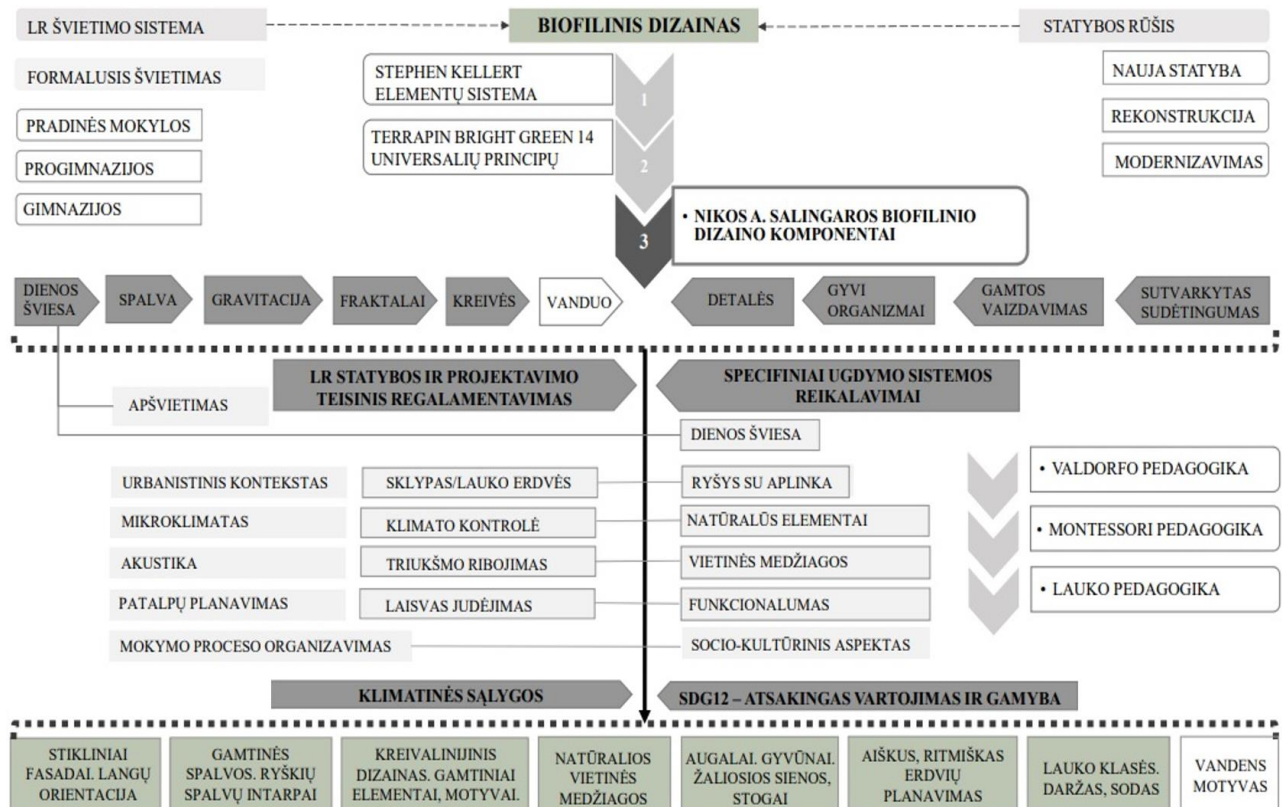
LR ŠVIETIMO SISTEMA

BIOFILINIS DIZAINAS

STATYBOS RŪŠIS

FORMALUSIS ŠVIETIMAS

PRADINĖS MOKYKLOS

PROGIMNAZIJOS

GIMNAZIJOS

STEPHEN KELLERT ELEMENTŲ SISTEMA

1

TERRAPIN BRIGHT GREEN 14 UNIVERSALIŲ PRINCIPŲ

2

3

• NIKOS A. SALINGAROS BIOFILINIO DIZAINO KOMPONENTAI

NAUJA STATYBA

REKONSTRUKCIJA

MODERNIZAVIMAS

DIENOS ŠVIESA

SPALVA

GRAVITACIJA

FRAKTALAI

KREIVĖS

VANDUO

DETALĖS

GYVI ORGANIZMAI

GAMTOS VAIZDAVIMAS

SUTVARKYTAS SUDĖTINGUMAS

APŠVIETIMAS

LR STATYBOS IR PROJEKTAVIMO TEISINIS REGALAMENTAVIMAS

SPECIFINIAI UGDYMO SISTEMOS REIKALAVIMAI

DIENOS ŠVIESA

URBANISTINIS KONTEKSTAS

SKLYPAS/LAUKO ERDVĖS

RYŠYS SU APLINKA

MIKROKLIMATAS

KLIMATO KONTROLĖ

NATŪRALŪS ELEMENTAI

AKUSTIKA

TRIUKŠMO RIBOJIMAS

VIETINĖS MEDŽIAGOS

PATALPŲ PLANAVIMAS

LAISVAS JUDĖJIMAS

FUNKCIONALUMAS

MOKYMO PROCESO ORGANIZAVIMAS

SOCIO-KULTŪRINIS ASPEKTAS

• VALDORFO PEDAGOGIKA

• MONTESSORI PEDAGOGIKA

• LAUKO PEDAGOGIKA

KLIMATINĖS SĄLYGOS

SDG12 – ATSAKINGAS VARTOJIMAS IR GAMYBA

STIKLINIAI FASADAI. LANGŲ ORIENTACIJA

GAMTINĖS SPALVOS. RYŠKIŲ SPALVŲ INTARPAI

KREIVALINIJINIS DIZAINAS. GAMTINIAI ELEMENTAI, MOTYVAI.

NATŪRALIOS VIETINĖS MEDŽIAGOS

AUGALAI. GYVŪNAI. ŽALIOSIOS SIENOS, STOGAI

AIŠKUS, RITMIŠKAS ERDVIŲ PLANAVIMAS

LAUKO KLASĖS. DARŽAS, SODAS

VANDENS MOTYVAS